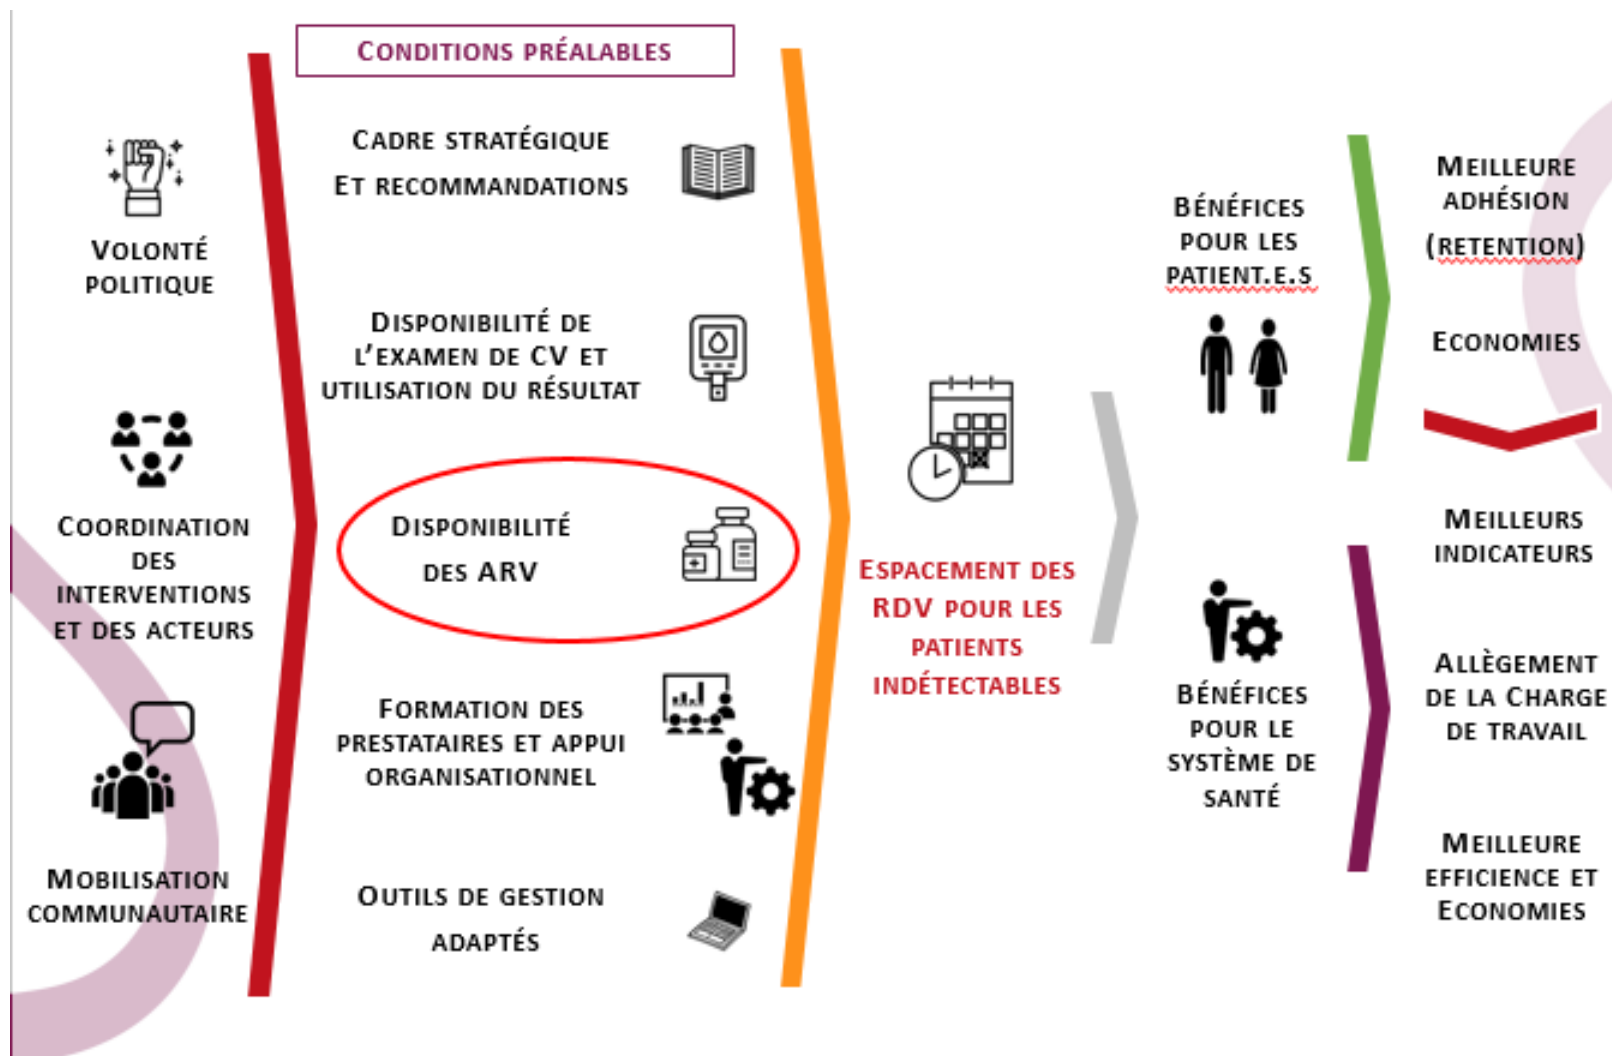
Conditions préalables

Volonté politique

Coordination des interventions et des acteurs

Mobilisation communautaire

Cadre stratégique et recommandations

Disponibilité de l'examen de CV et utilisation du résultat

Disponibilité des ARV

Formation des prestataires et appui organisationnel

Outils de gestion adaptés

Espacement des RDV pour les patients indétectables

Bénéfices pour les patient.e.s

Bénéfices pour le système de santé

Meilleure adhésion (retention)

Economies

Meilleurs indicateurs

Allègement de la charge de travail

Meilleure efficience et Economies